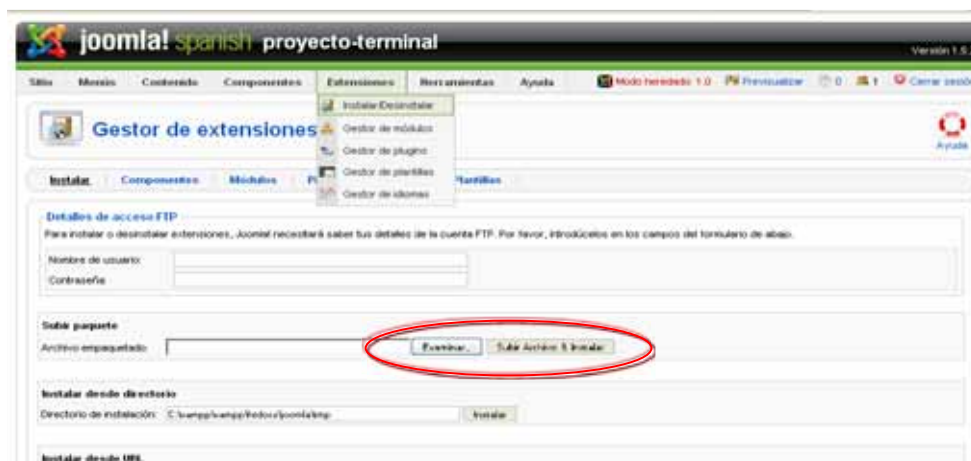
joomla! spanish proyecto-terminal

Versión 1.5

Sitio Menús Contenido Componentes Extensiones Herramientas Ayuda

Modo heredado 1.0 Previsualizar 0 1 Cerrar sesión

Instalar/Desinstalar
Gestor de módulos
Gestor de plugins
Gestor de plantillas
Gestor de idiomas

Gestor de extensiones

Ayuda

Instalar Componentes Módulos P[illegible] Plantillas

Detalles de acceso FTP

Para instalar o desinstalar extensiones, Joomla! necesitará saber tus detalles de la cuenta FTP. Por favor, introdúcelos en los campos del formulario de abajo.

Nombre de usuario:
Contraseña:

Subir paquete

Archivo empaquetado: Examinar... Subir Archivo & Instalar

Instalar desde directorio

Directorio de instalación: C:\xampp\xampp\htdocs\joomla\tmp Instalar

Instalar desde URL